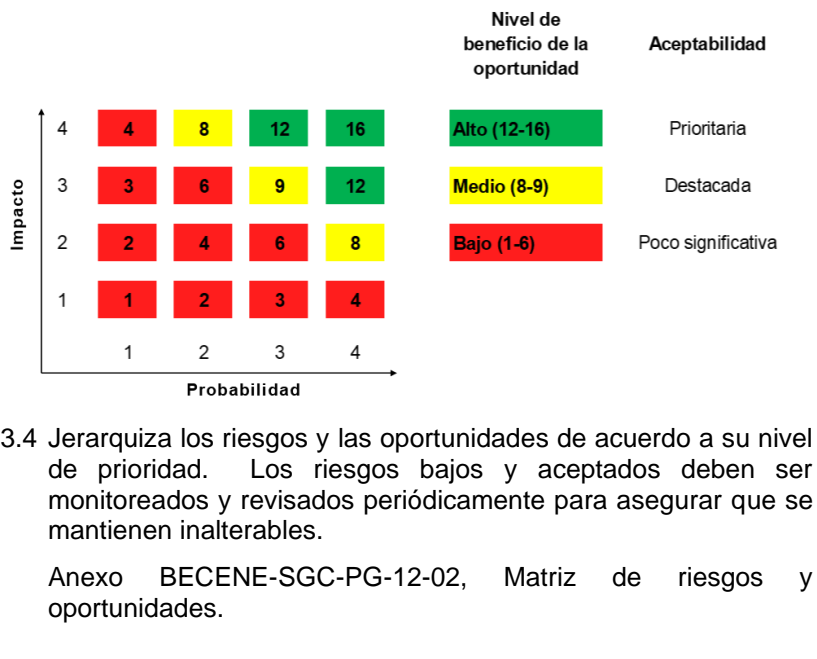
| Impacto | | | | |
|---|---|---|---|---|
| 4 | 4 | 8 | 12 | 16 |
| 3 | 3 | 6 | 9 | 12 |
| 2 | 2 | 4 | 6 | 8 |
| 1 | 1 | 2 | 3 | 4 |
| | 1 | 2 | 3 | 4 |

Probabilidad

| Nivel de beneficio de la oportunidad | Aceptabilidad |
|---|---|
| Alto (12-16) | Prioritaria |
| Medio (8-9) | Destacada |
| Bajo (1-6) | Poco significativa |

3.4 Jerarquiza los riesgos y las oportunidades de acuerdo a su nivel de prioridad. Los riesgos bajos y aceptados deben ser monitoreados y revisados periódicamente para asegurar que se mantienen inalterables.

Anexo BECENE-SGC-PG-12-02, Matriz de riesgos y oportunidades.